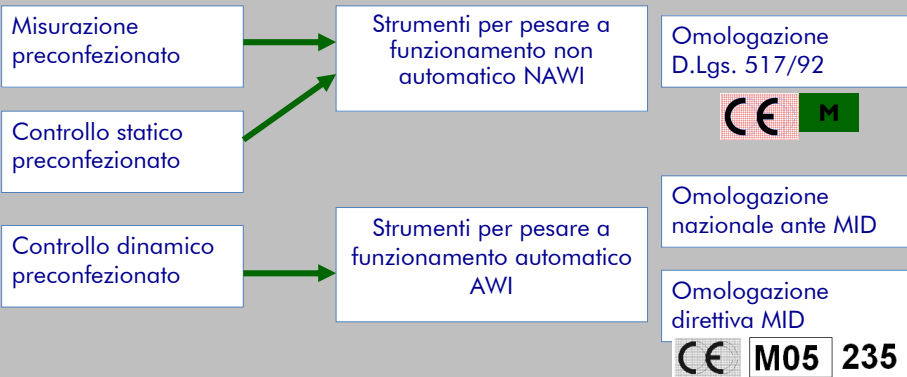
Misurazione preconfezionato

Controllo statico preconfezionato

Strumenti per pesare a funzionamento non automatico NAWI

Omologazione D.Lgs. 517/92

CE M

Controllo dinamico preconfezionato

Strumenti per pesare a funzionamento automatico AWI

Omologazione nazionale ante MID

Omologazione direttiva MID

CE M05 235